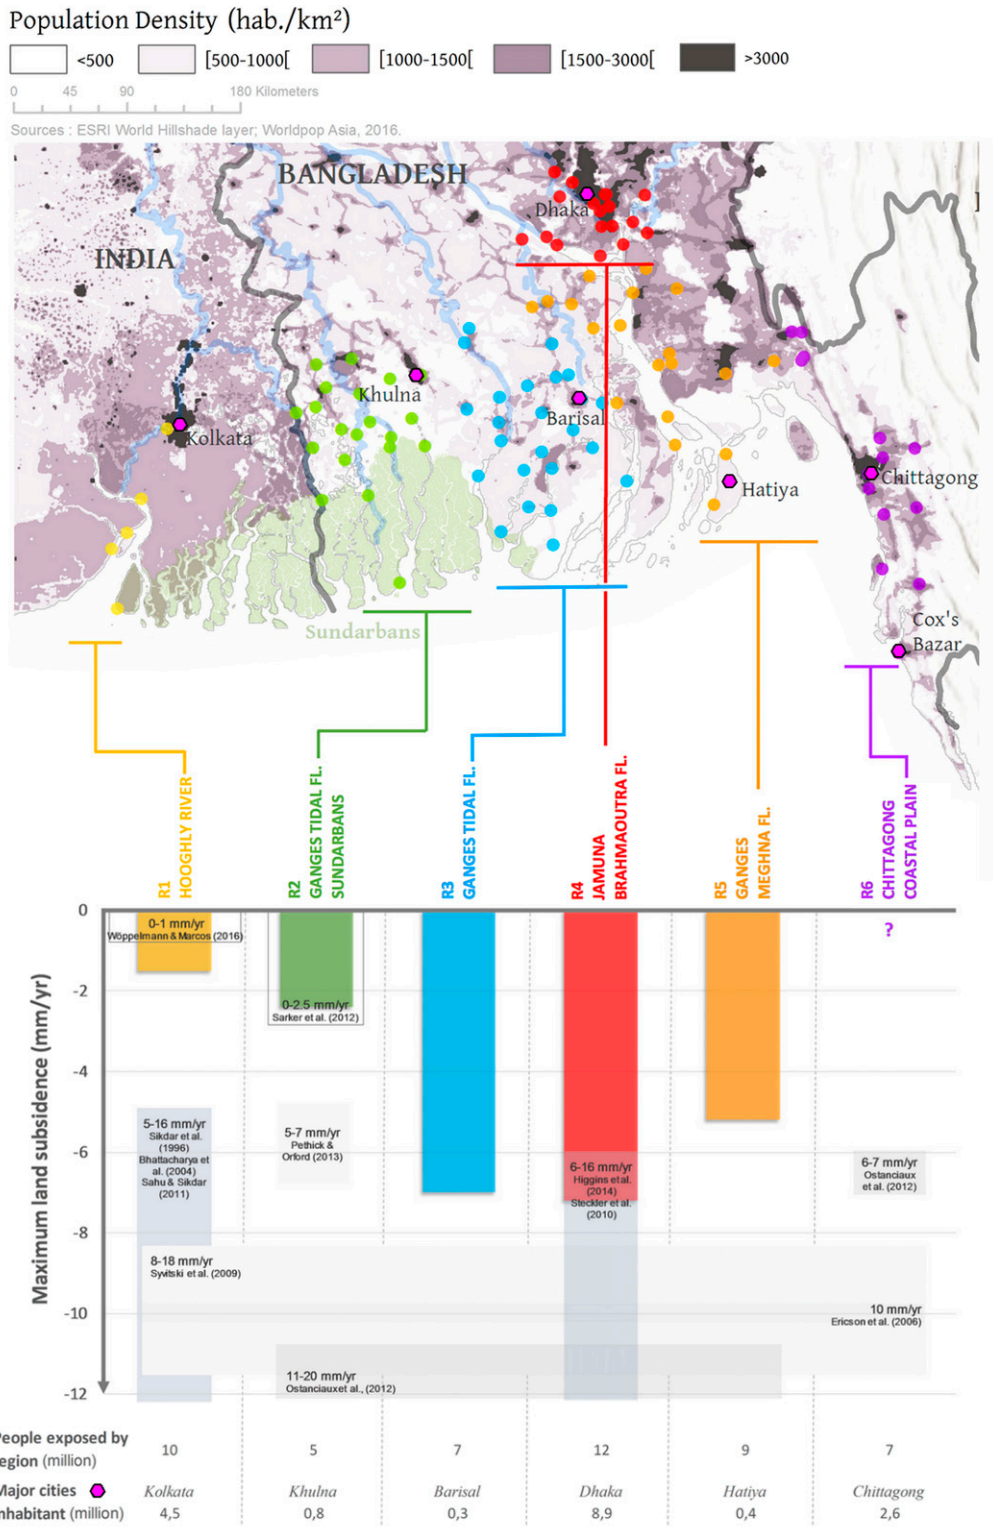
Population Density (hab./km²)
<500 [500-1000[ [1000-1500[ [1500-3000[ >3000
0 45 90 180 Kilometers
Sources : ESRI World Hillshade layer; Worldpop Asia, 2016.

BANGLADESH
INDIA
Dhaka
Khulna
Barisal
Kolkata
Hatiya
Chittagong
Cox's Bazar
Sundarbans

R1 HOOGHLY RIVER
R2 GANGES TIDAL FL. SUNDARBANS
R3 GANGES TIDAL FL.
R4 JAMUNA BRAHMAOUTRA FL.
R5 GANGES MEGHNA FL.
R6 CHITTAGONG COASTAL PLAIN

Maximum land subsidence (mm/yr)
0
-2
-4
-6
-8
-10
-12

0-1 mm/yr Wöppelmann & Marcos (2016)
0-2.5 mm/yr Sarker et al. (2012)
?
5-16 mm/yr Sikdar et al. (1996) Bhattacharya et al. (2004) Sahu & Sikdar (2011)
5-7 mm/yr Pethick & Orford (2013)
6-16 mm/yr Higgins et al. (2014) Steckler et al. (2010)
6-7 mm/yr Ostanciaux et al. (2012)
8-18 mm/yr Syvitski et al. (2009)
10 mm/yr Ericson et al. (2006)
11-20 mm/yr Ostanciauxet al., (2012)

People exposed by region (million)
10 5 7 12 9 7
Major cities
inhabitant (million)
Kolkata 4,5
Khulna 0,8
Barisal 0,3
Dhaka 8,9
Hatiya 0,4
Chittagong 2,6